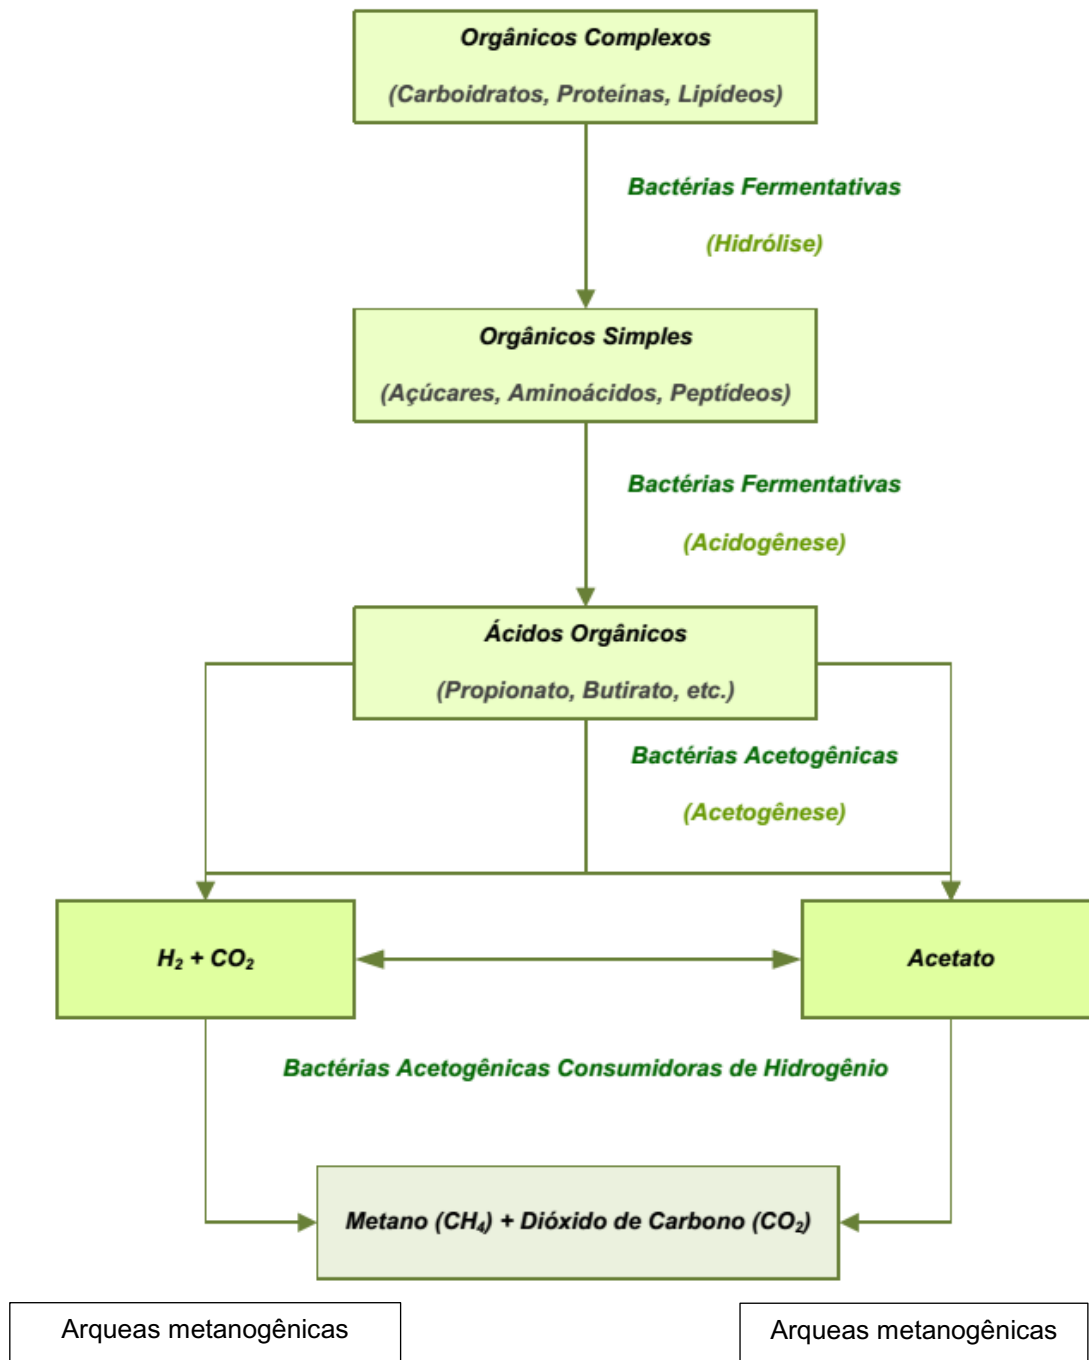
Orgânicos Complexos

(Carboidratos, Proteínas, Lipídeos)

Bactérias Fermentativas

(Hidrólise)

Orgânicos Simples

(Açúcares, Aminoácidos, Peptídeos)

Bactérias Fermentativas

(Acidogênese)

Ácidos Orgânicos

(Propionato, Butirato, etc.)

Bactérias Acetogênicas

(Acetogênese)

$H_2 + CO_2$

Acetato

Bactérias Acetogênicas Consumidoras de Hidrogênio

Metano ($CH_4$) + Dióxido de Carbono ($CO_2$)

Arqueas metanogênicas

Arqueas metanogênicas